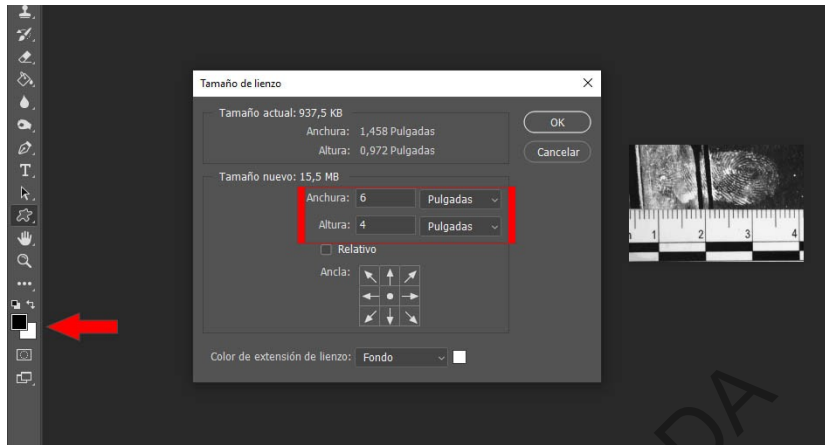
Tamaño de lienzo

Tamaño actual: 937,5 KB
Anchura: 1,458 Pulgadas
Altura: 0,972 Pulgadas

OK
Cancelar

Tamaño nuevo: 15,5 MB
Anchura: 6 Pulgadas
Altura: 4 Pulgadas
Relativo
Ancla:

Color de extensión de lienzo: Fondo

1 2 3 4